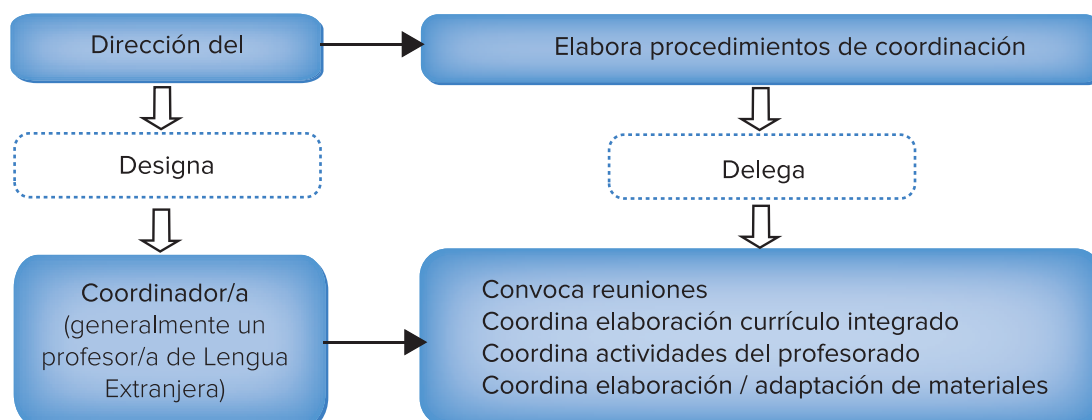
Dirección del

Designa

Coordinador/a (generalmente un profesor/a de Lengua Extranjera)

Elabora procedimientos de coordinación

Delega

Convoca reuniones
Coordina elaboración currículo integrado
Coordina actividades del profesorado
Coordina elaboración / adaptación de materiales